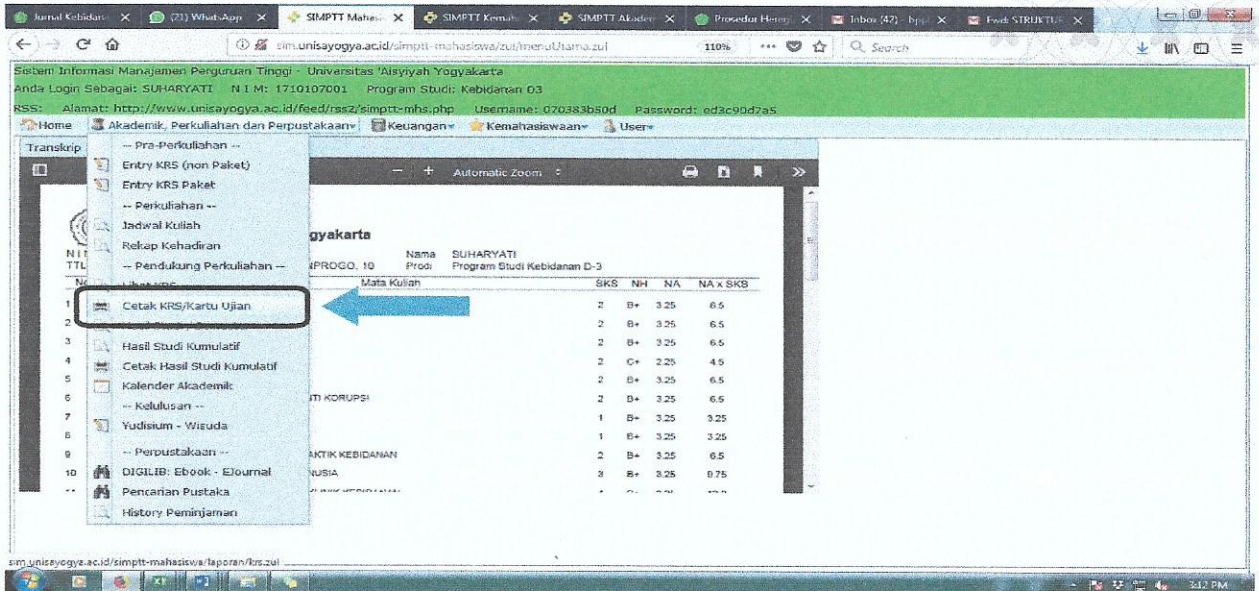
Jurnal Kebidan | (21) WhatsApp | SIMPTT Mahasi | SIMPTT Kemah | SIMPTT Akadem | Prosedur Hereg | Inbox (42) - bppl | Fwd: STRUKTUR

sim.unisayogya.ac.id/simptt-mahasiswa/zul/menuUtama.zul 110% Search

Sistem Informasi Manajemen Perguruan Tinggi - Universitas 'Aisyiyah Yogyakarta
Anda Login Sebagai: SUHARYATI N I M: 1710107001 Program Studi: Kebidanan D3
RSS: Alamat: http://www.unisayogya.ac.id/feed/rss2/simptt-mhs.php Username: 070383b50d Password: ed3c90d2a5

Home | Akademik, Perkuliahan dan Perpustakaan | Keuangan | Kemahasiswaan | User

Transkrip

-- Pra-Perkuliahan --
Entry KRS (non Paket)
Entry KRS Paket
-- Perkuliahan --
Jadwal Kuliah
Rekap Kehadiran
-- Pendukung Perkuliahan --
Cetak KRS/Kartu Ujian
Hasil Studi Kumulatif
Cetak Hasil Studi Kumulatif
Kalender Akademik
-- Kelulusan --
Yudisium - Wisuda
-- Perpustakaan --
DIGILIB: Ebook - EJournal
Pencarian Pustaka
History Peminjaman

Automatic Zoom

yogyakarta
NI
TTL NPROGO, 10 Nama SUHARYATI
Prodi Program Studi Kebidanan D-3

| No | Mata Kuliah | SKS | NH | NA | NA x SKS |
|---|---|---|---|---|---|
| 1 | | 2 | B+ | 3.25 | 6.5 |
| 2 | | 2 | B+ | 3.25 | 6.5 |
| 3 | | 2 | B+ | 3.25 | 6.5 |
| 4 | | 2 | C+ | 2.25 | 4.5 |
| 5 | | 2 | B+ | 3.25 | 6.5 |
| 6 | TI KORUPSI | 2 | B+ | 3.25 | 6.5 |
| 7 | | 1 | B+ | 3.25 | 3.25 |
| 8 | | 1 | B+ | 3.25 | 3.25 |
| 9 | AKTIK KEBIDANAN | 2 | B+ | 3.25 | 6.5 |
| 10 | NUSIA | 3 | B+ | 3.25 | 9.75 |

sim.unisayogya.ac.id/simptt-mahasiswa/laporan/krs.zul

3:12 PM